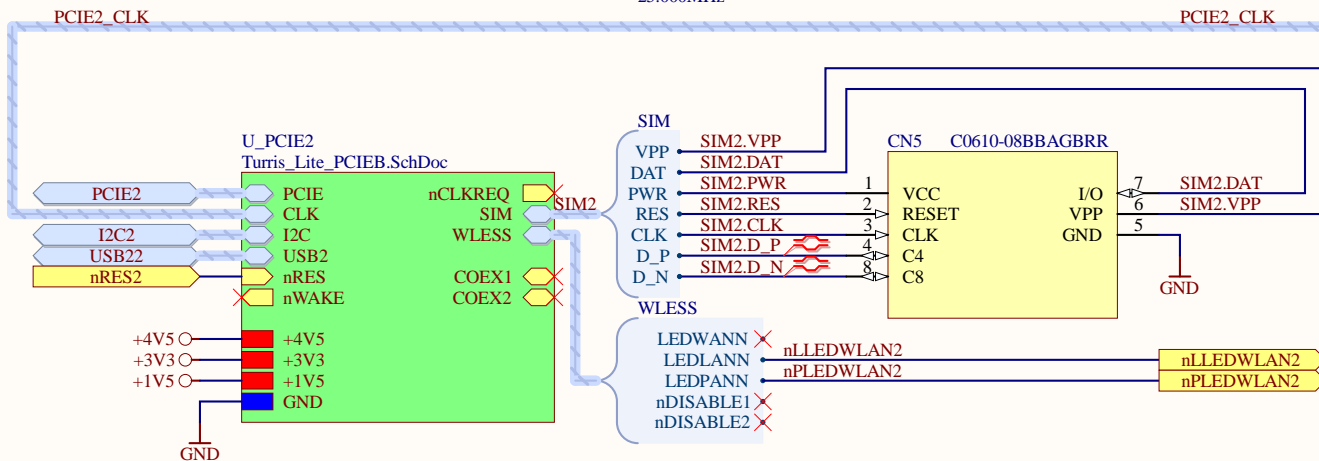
PCIE2_CLK
PCIE2_CLK

U_PCIE2
Turris_Lite_PCIEB.SchDoc

PCIE2
I2C2
USB22
nRES2

PCIE
CLK
I2C
USB2
nRES
nWAKE

nCLKREQ
SIM
WLESS
COEX1
COEX2

+4V5
+3V3
+1V5

+4V5
+3V3
+1V5
GND

GND

SIM2

SIM
VPP
DAT
PWR
RES
CLK
D_P
D_N

SIM2.VPP
SIM2.DAT
SIM2.PWR
SIM2.RES
SIM2.CLK
SIM2.D_P
SIM2.D_N

CN5
C0610-08BBAGBRR

1
2
3
4
8

VCC
RESET
CLK
C4
C8

I/O
VPP
GND

7
6
5

SIM2.DAT
SIM2.VPP

GND

WLESS
LEDWANN
LEDLANN
LEDPANN
nDISABLE1
nDISABLE2

nLLEDWLAN2
nPLEDWLAN2

nLLEDWLAN2
nPLEDWLAN2